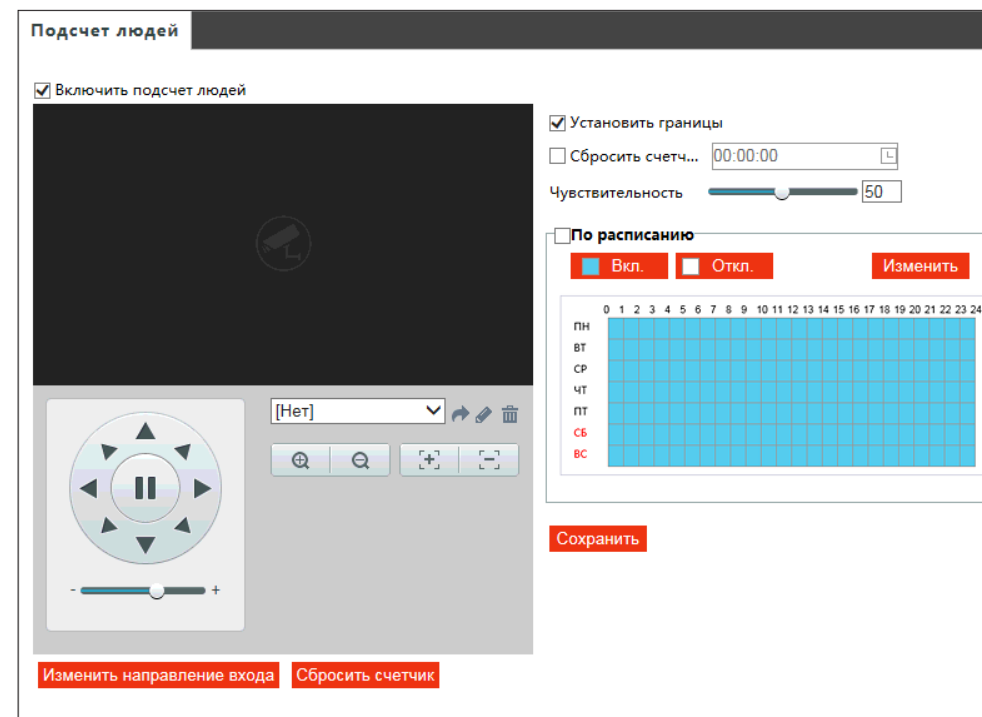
Подсчет людей

Включить подсчет людей

- +

[Нет]

Изменить направление входа Сбросить счетчик

Установить границы

Сбросить счетч... 00:00:00

Чувствительность 50

По расписанию

Вкл. Откл. Изменить

0 1 2 3 4 5 6 7 8 9 10 11 12 13 14 15 16 17 18 19 20 21 22 23 24

ПН
ВТ
СР
ЧТ
ПТ
СБ
ВС

Сохранить